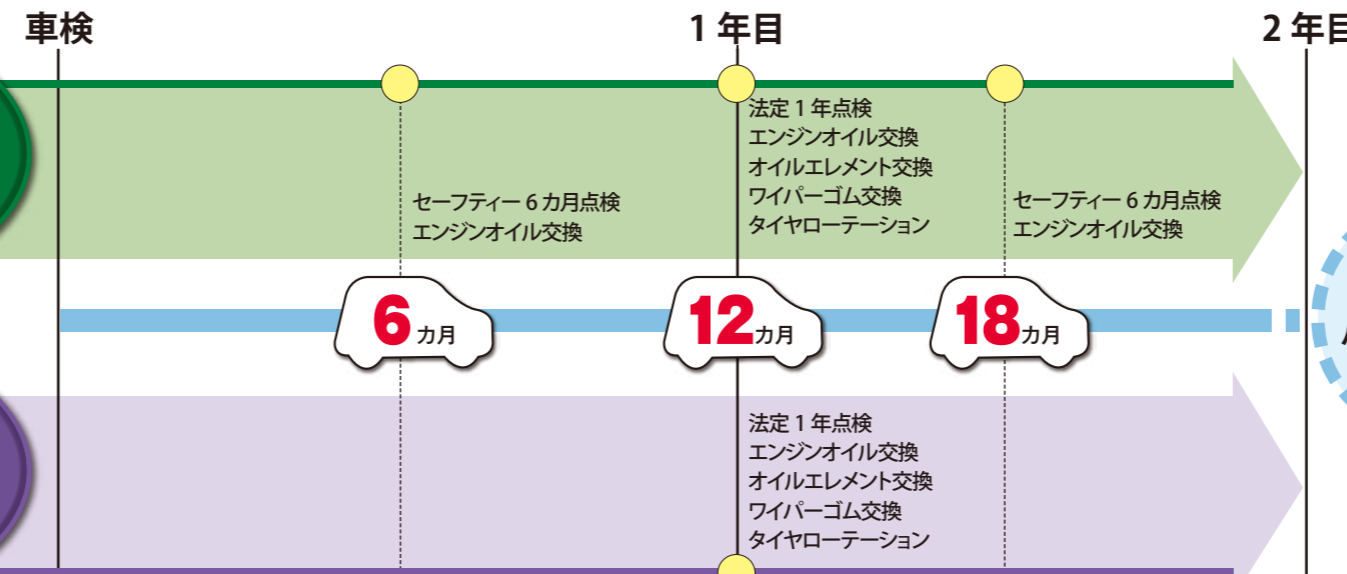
車検

1 年目

2 年目

セーフティー 6 カ月点検
エンジンオイル交換

法定 1 年点検
エンジンオイル交換
オイルエレメント交換
ワイパーゴム交換
タイヤローテーション

セーフティー 6 カ月点検
エンジンオイル交換

6 カ月

12 カ月

18 カ月

法定 1 年点検
エンジンオイル交換
オイルエレメント交換
ワイパーゴム交換
タイヤローテーション